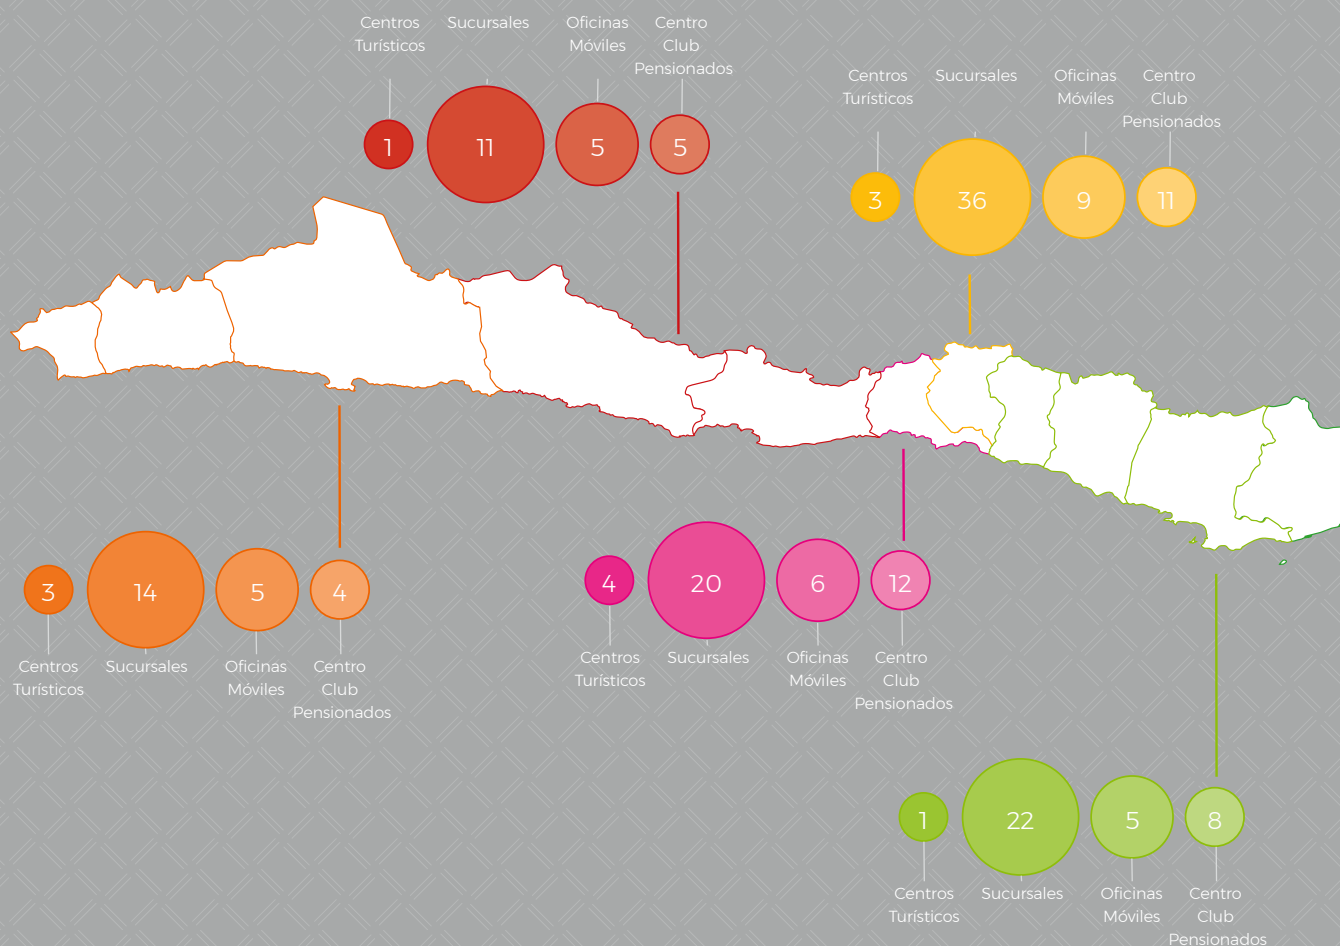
Centros Turísticos
Sucursales
Oficinas Móviles
Centro Club Pensionados

1
11
5
5

Centros Turísticos
Sucursales
Oficinas Móviles
Centro Club Pensionados

3
36
9
11

3
14
5
4

Centros Turísticos
Sucursales
Oficinas Móviles
Centro Club Pensionados

4
20
6
12

Centros Turísticos
Sucursales
Oficinas Móviles
Centro Club Pensionados

1
22
5
8

Centros Turísticos
Sucursales
Oficinas Móviles
Centro Club Pensionados